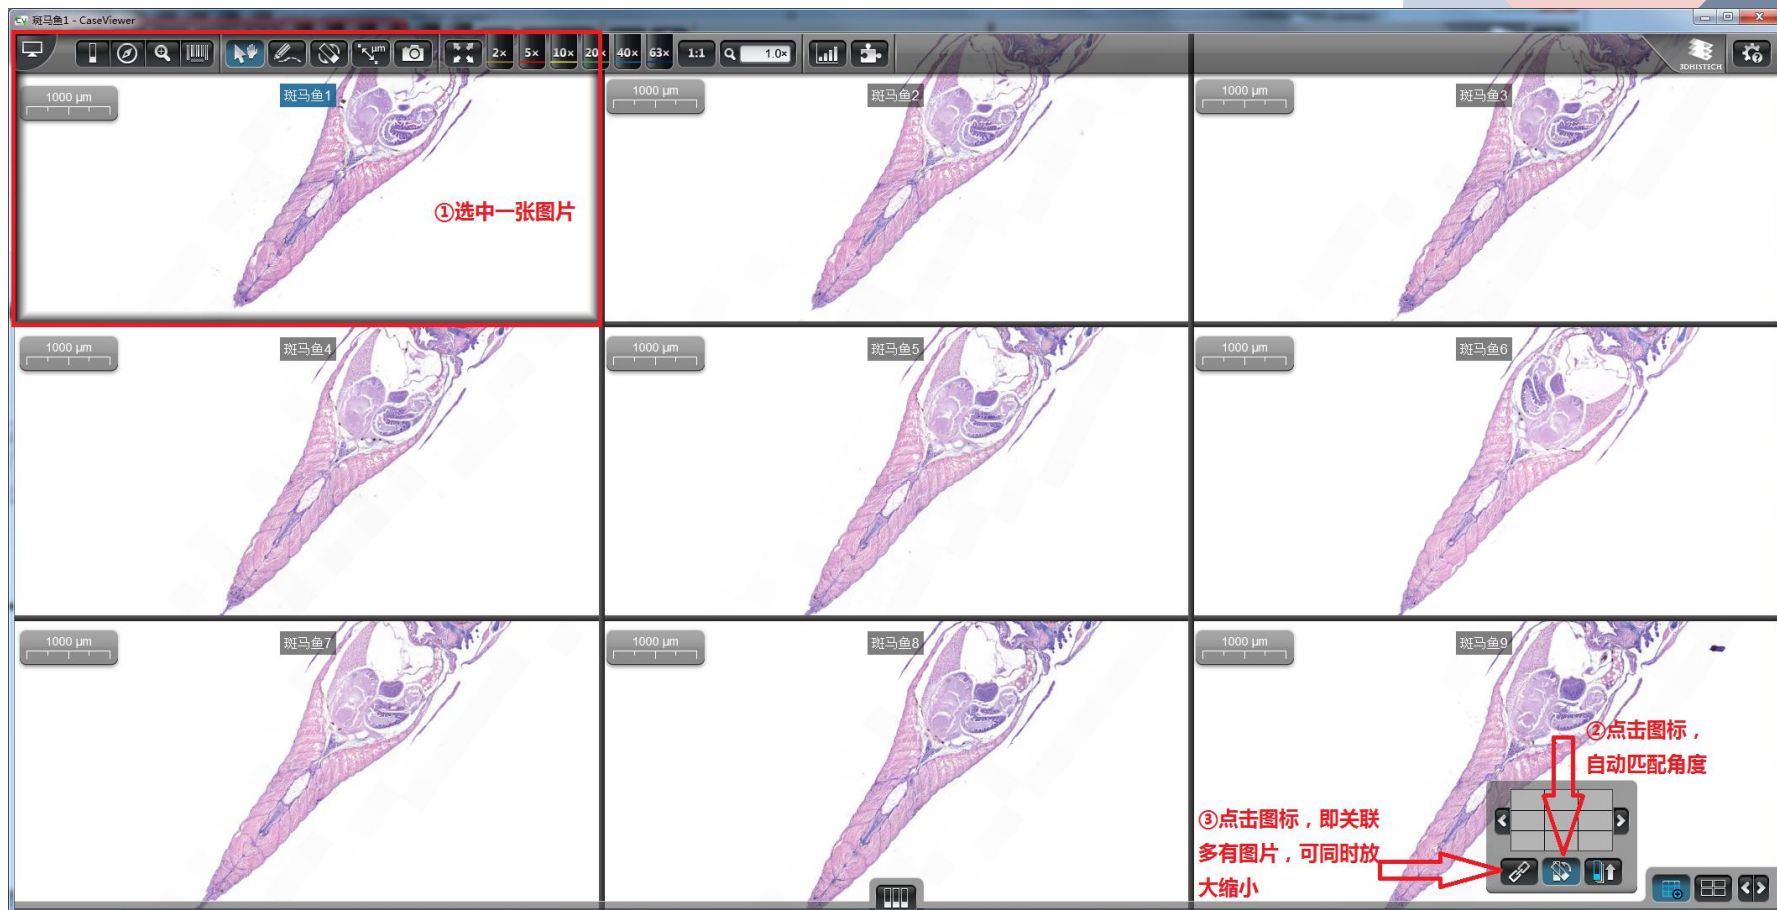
斑马鱼1 - CaseViewer

2× 5× 10× 20× 40× 63× 1:1 1.0×

3DHISTECH

1000 µm
斑马鱼1
①选中一张图片

1000 µm
斑马鱼2

1000 µm
斑马鱼3

1000 µm
斑马鱼4

1000 µm
斑马鱼5

1000 µm
斑马鱼6

1000 µm
斑马鱼7

1000 µm
斑马鱼8

1000 µm
斑马鱼9

②点击图标，自动匹配角度

③点击图标，即关联多有图片，可同时放大缩小